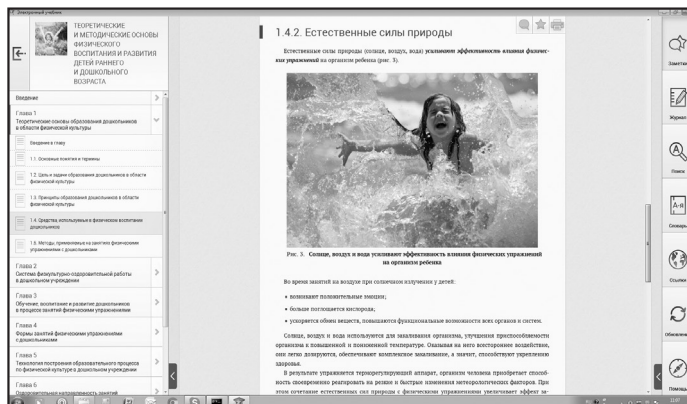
Электронный учебник

ТЕОРЕТИЧЕСКИЕ И МЕТОДИЧЕСКИЕ ОСНОВЫ ФИЗИЧЕСКОГО ВОСПИТАНИЯ И РАЗВИТИЯ ДЕТЕЙ РАННЕГО И ДОШКОЛЬНОГО ВОЗРАСТА

Введение

Глава 1
Теоретические основы образования дошкольников в области физической культуры

Введение в главу

1.1. Основные понятия и термины

1.2. Цель и задачи образования дошкольников в области физической культуры

1.3. Принципы образования дошкольников в области физической культуры

1.4. Средства, используемые в физическом воспитании дошкольника

1.5. Методы, применяемые на занятиях физическими упражнениями с дошкольниками

Глава 2
Система физкультурно-оздоровительной работы в дошкольном учреждении

Глава 3
Обучение, воспитание и развитие дошкольников в процессе занятий физическими упражнениями

Глава 4
Формы занятий физическими упражнениями с дошкольниками

Глава 5
Технология построения образовательного процесса по физической культуре в дошкольном учреждении

Глава 6
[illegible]

1.4.2. Естественные силы природы

Естественные силы природы (солнце, воздух, вода) **усиливают эффективность влияния физических упражнений** на организм ребенка (рис. 3).

Рис. 3. **Солнце, воздух и вода усиливают эффективность влияния физических упражнений на организм ребенка**

Во время занятий на воздухе при солнечном излучении у детей:

• возникают положительные эмоции;

• больше поглощается кислорода;

• ускоряется обмен веществ, повышается функциональные возможности всех органов и систем.

Солнце, воздух и вода используются для закаливания организма, улучшения приспособляемости организма к повышенной и пониженной температуре. Оказывая на него всестороннее воздействие, они легко дозируются, обеспечивают комплексное закаливание, а значит, способствуют укреплению здоровья.

В результате упражняется терморегуляционный аппарат, организм человека приобретает способность своевременно реагировать на резкие и быстрые изменения метеорологических факторов. При этом сочетание естественных сил природы с физическими упражнениями увеличивает эффект за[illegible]

Заметки

Журнал

Поиск

Словарь

Ссылки

Обновление

Помощь